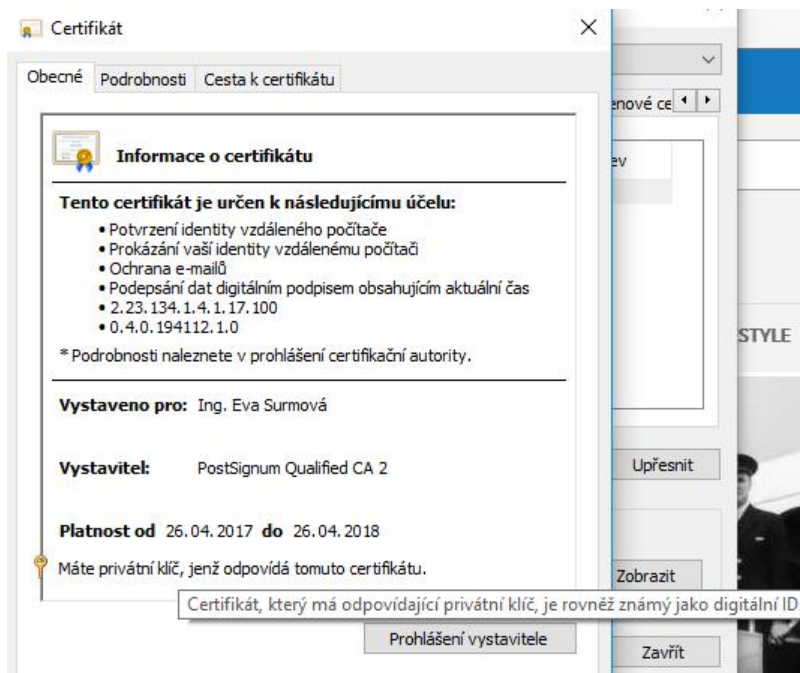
Certifikát

Obecné | Podrobnosti | Cesta k certifikátu

Informace o certifikátu

Tento certifikát je určen k následujícímu účelu:

- Potvrzení identity vzdáleného počítače
- Prokázání vaší identity vzdálenému počítači
- Ochrana e-mailů
- Podepsání dat digitálním podpisem obsahujícím aktuální čas
- 2.23.134.1.4.1.17.100
- 0.4.0.194112.1.0

* Podrobnosti naleznete v prohlášení certifikační autority.

Vystaveno pro: Ing. Eva Surmová

Vystavitel: PostSignum Qualified CA 2

Platnost od 26.04.2017 do 26.04.2018

Máte privátní klíč, jenž odpovídá tomuto certifikátu.

Certifikát, který má odpovídající privátní klíč, je rovněž známý jako digitální ID

Prohlášení vystavitele

enové ce

ev

STYLE

Upřesnit

Zobrazit

Zavřít